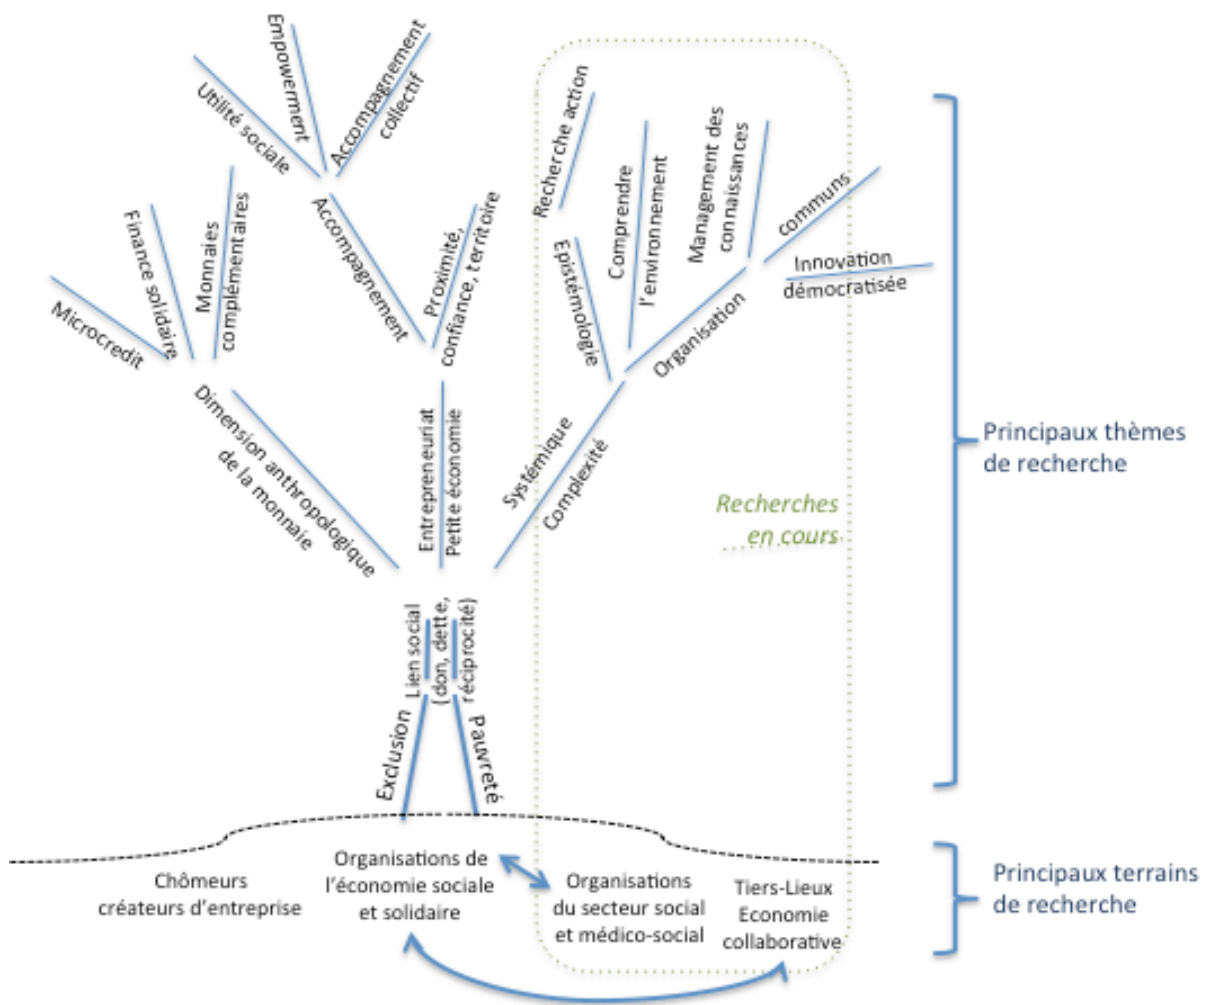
Empowerment
Accompagnement collectif
Utilité sociale
Accompagnement
Proximité, confiance, territoire
Finance solidaire
Monnaies complémentaires
Microcredit
Dimension anthropologique de la monnaie
Entrepreneuriat Petite économie
Recherche action
Comprendre l'environnement
Management des connaissances
communs
Innovation démocratisée
Epistémologie
Organisation
Systémique
Complexité
Recherches en cours
Principaux thèmes de recherche
Lien social (don, dette, réciprocité)
Exclusion
Pauvreté
Chômeurs créateurs d'entreprise
Organisations de l'économie sociale et solidaire
Organisations du secteur social et médico-social
Tiers-Lieux Economie collaborative
Principaux terrains de recherche